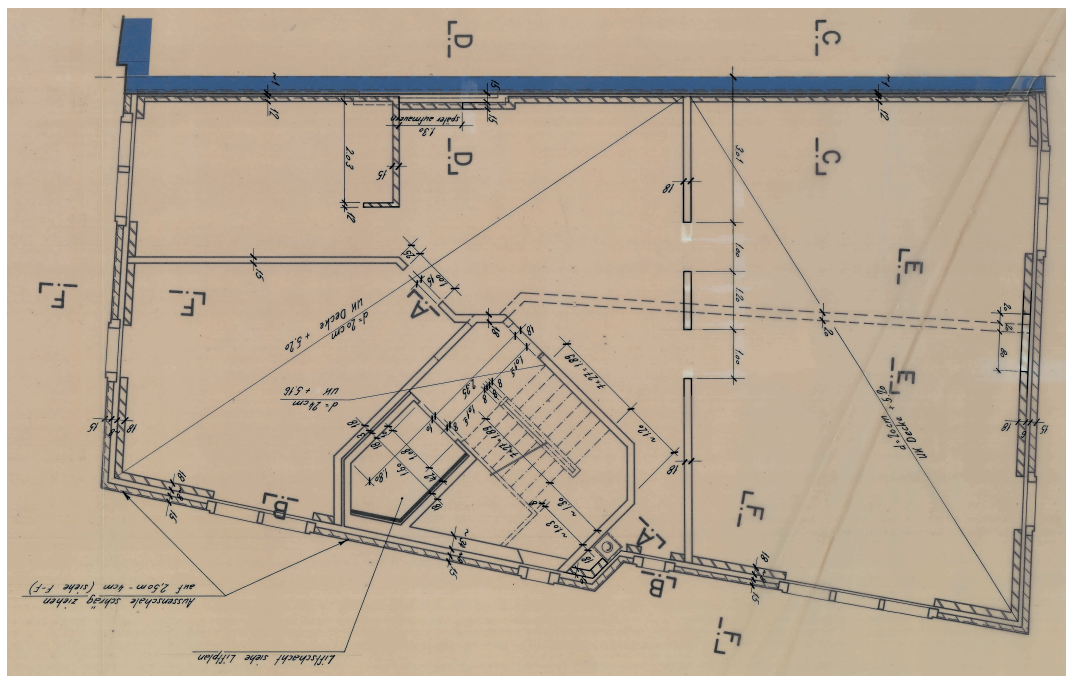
D
C
D
C
später aufmauern
1.30
2.05
15
15
18
12
12
15
1.00
1.20
1.00
E
E
F
F
F
A
A
B
B
d = 20 cm
UK Decke + 3.20
d = 24 cm
UK + 3.16
UK Decke + 3.20
d = 20 cm
15
18
18
15
18
15
Aussenschale schräg ziehen
auf 2.50 m - 4 cm (siehe F-F)
Liftschacht siehe Liftplan